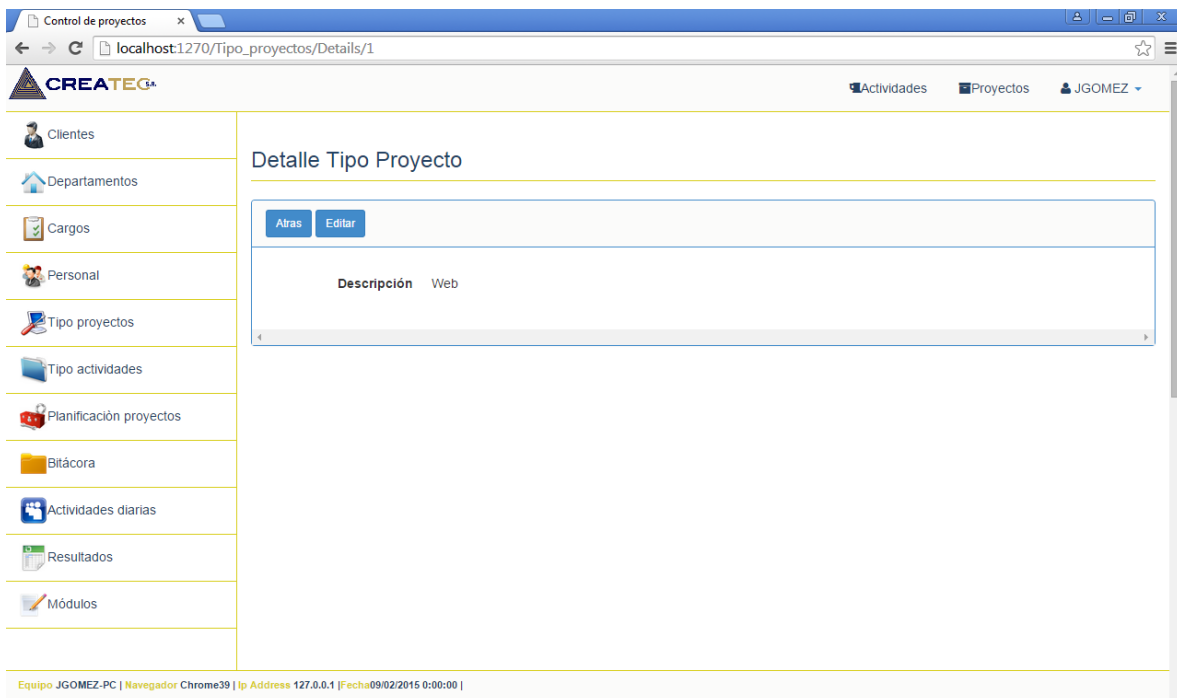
Control de proyectos ×
localhost:1270/Tipo_proyectos/Details/1
CREATEC S.A.
Actividades Proyectos JGOMEZ

Clientes
Departamentos
Cargos
Personal
Tipo proyectos
Tipo actividades
Planificación proyectos
Bitácora
Actividades diarias
Resultados
Módulos

Detalle Tipo Proyecto

Atras Editar

Descripción Web

Equipo JGOMEZ-PC | Navegador Chrome39 | Ip Address 127.0.0.1 |Fecha09/02/2015 0:00:00 |